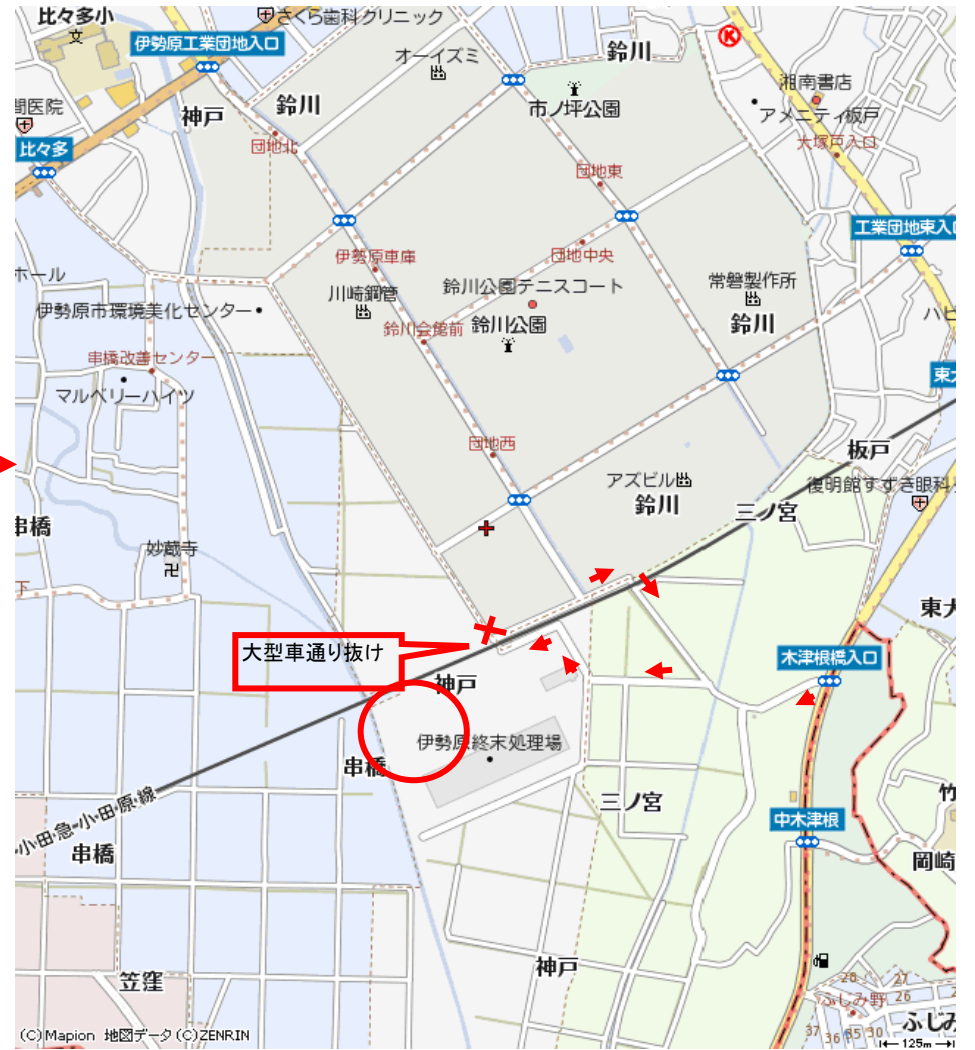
比々多小
文
伊勢原工業団地入口
さくら歯科クリニック
オーイズミ
鈴川
湘南書店
アメニティ板戸
大塚戸入口
鈴川
市ノ坪公園
神戸
団地北
比々多
団地東
工業団地東入口
ホール
伊勢原車庫
団地中央
常磐製作所
川崎鋼管
鈴川公園テニスコート
伊勢原市環境美化センター
鈴川会館前
鈴川公園
鈴川
ハピ
車橋改善センター
東大
マルベリーハイツ
団地西
板戸
アズビル
復明館すずき眼科
鈴川
串橋
三ノ宮
妙蔵寺
大型車通り抜け
木津根橋入口
東大
神戸
伊勢原終末処理場
串橋
小田急小田原線
三ノ宮
竹
中木津根
串橋
岡崎
神戸
笠窪
ふしみ野
ふじみ
(C)Mapion 地図データ(C)ZENRIN
125m